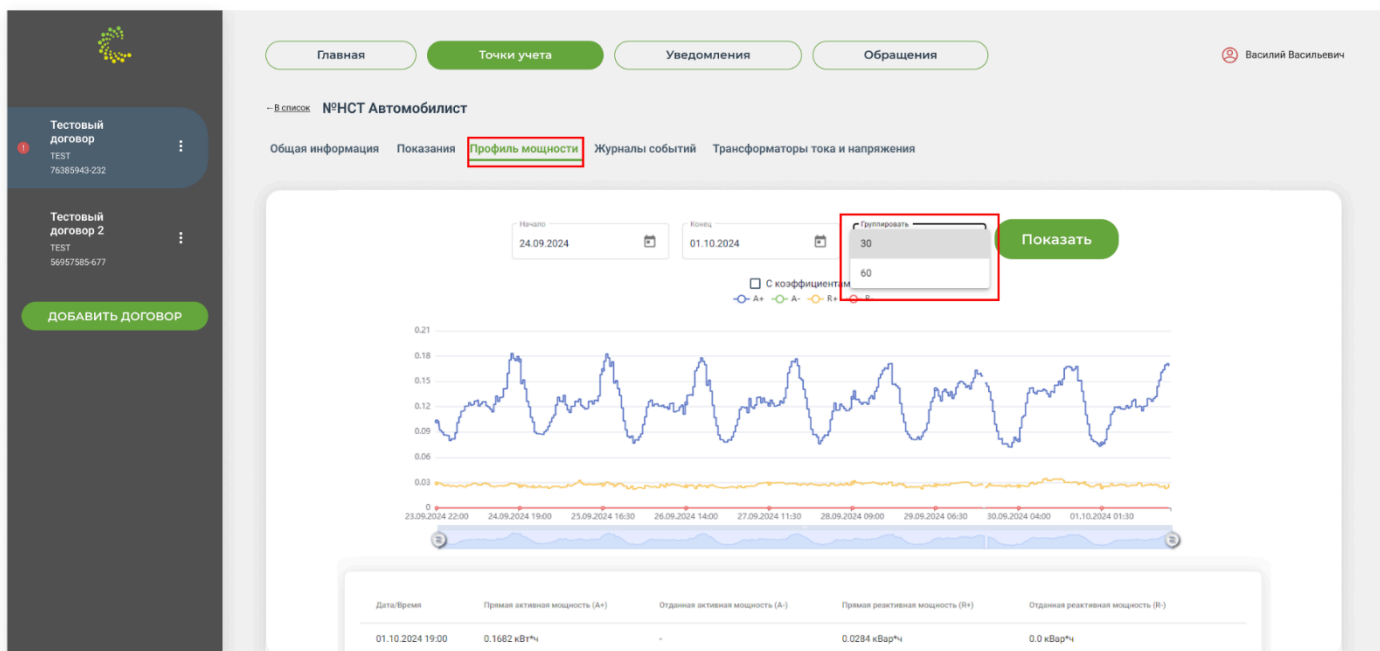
Тестовый договор
TEST
76385943-232

Тестовый договор 2
TEST
56957585-677

ДОБАВИТЬ ДОГОВОР

Главная
Точки учета
Уведомления
Обращения

Василий Васильевич

← В список №НСТ Автомобилист

Общая информация
Показания
Профиль мощности
Журналы событий
Трансформаторы тока и напряжения

Начало
24.09.2024

Конец
01.10.2024

Группировать
30
60

Показать

С коэффициентам

A+ A- R+ R-

0.21
0.18
0.15
0.12
0.09
0.06
0.03
0

23.09.2024 22:00
24.09.2024 19:00
25.09.2024 16:30
26.09.2024 14:00
27.09.2024 11:30
28.09.2024 09:00
29.09.2024 06:30
30.09.2024 04:00
01.10.2024 01:30

| Дата/Время | Прямая активная мощность (A+) | Отданная активная мощность (A-) | Прямая реактивная мощность (R+) | Отданная реактивная мощность (R-) |
|---|---|---|---|---|
| 01.10.2024 19:00 | 0.1682 кВт*ч | - | 0.0284 кВар*ч | 0.0 кВар*ч |